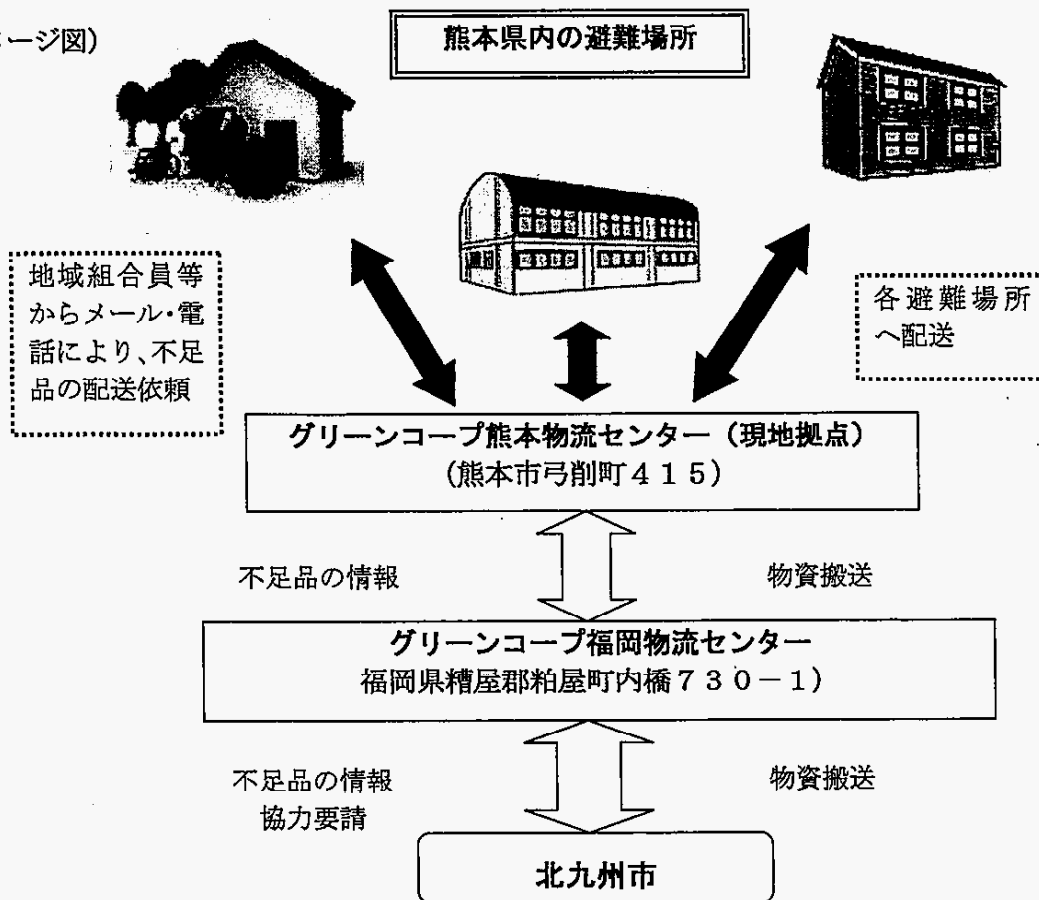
ージ図）

熊本県内の避難場所

地域組合員等からメール・電話により、不足品の配送依頼

各避難場所へ配送

グリーンコープ熊本物流センター（現地拠点）
（熊本市弓削町４１５）

不足品の情報

物資搬送

グリーンコープ福岡物流センター
福岡県糟屋郡粕屋町内橋７３０－１）

不足品の情報
協力要請

物資搬送

北九州市